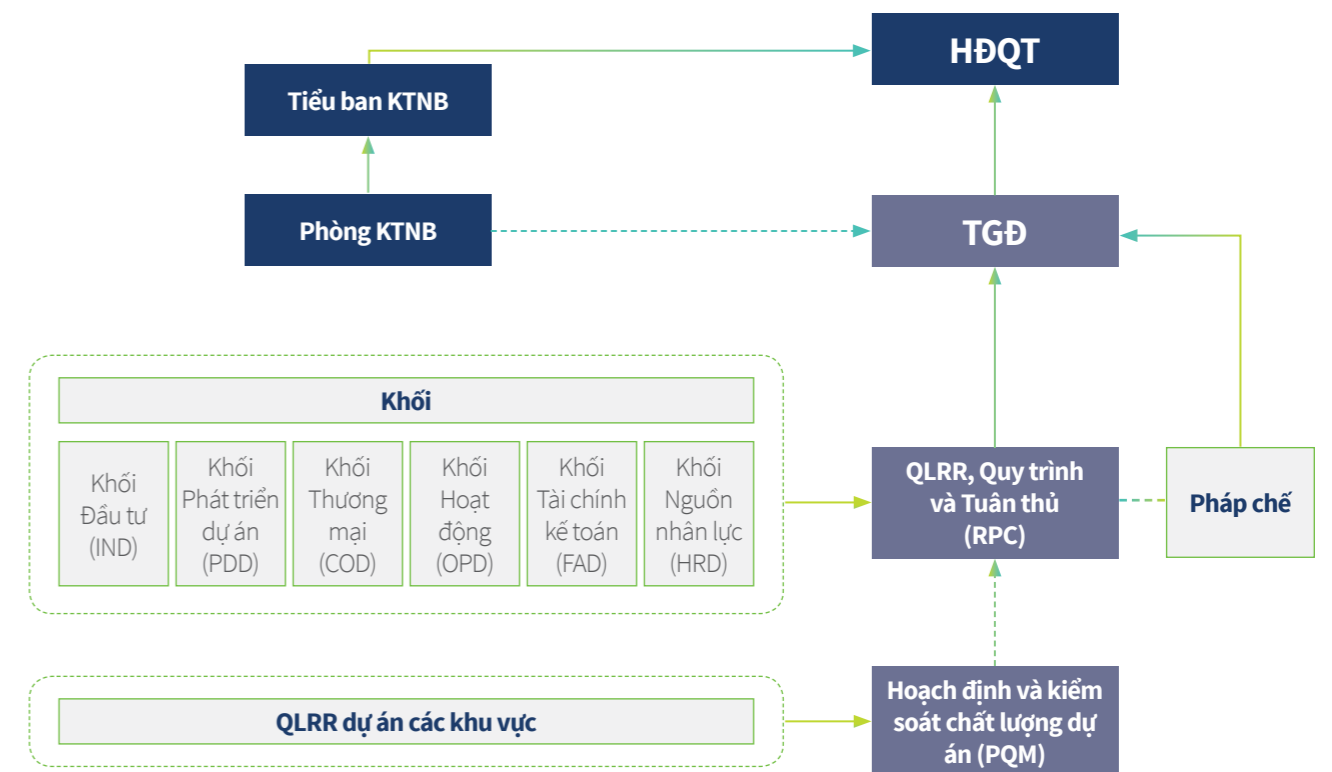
HĐQT

Tiểu ban KTNB

Phòng KTNB

TGĐ

Khối

Khối Đầu tư (IND)

Khối Phát triển dự án (PDD)

Khối Thương mại (COD)

Khối Hoạt động (OPD)

Khối Tài chính kế toán (FAD)

Khối Nguồn nhân lực (HRD)

QLRR, Quy trình và Tuân thủ (RPC)

Pháp chế

QLRR dự án các khu vực

Hoạch định và kiểm soát chất lượng dự án (PQM)